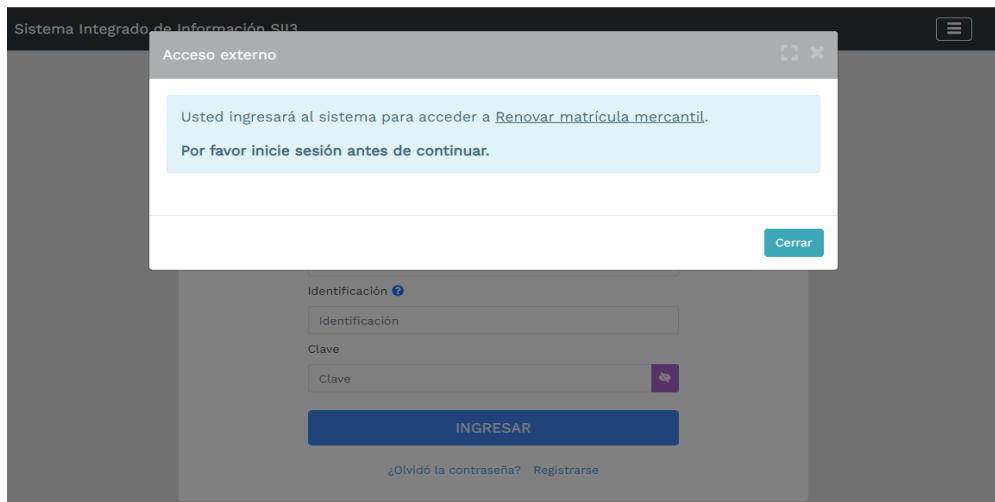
Sistema Integrado de Información SII3

Acceso externo

Usted ingresará al sistema para acceder a Renovar matrícula mercantil.

Por favor inicie sesión antes de continuar.

Cerrar

Identificación

Identificación

Clave

Clave

INGRESAR

¿Olvidó la contraseña? Registrarse